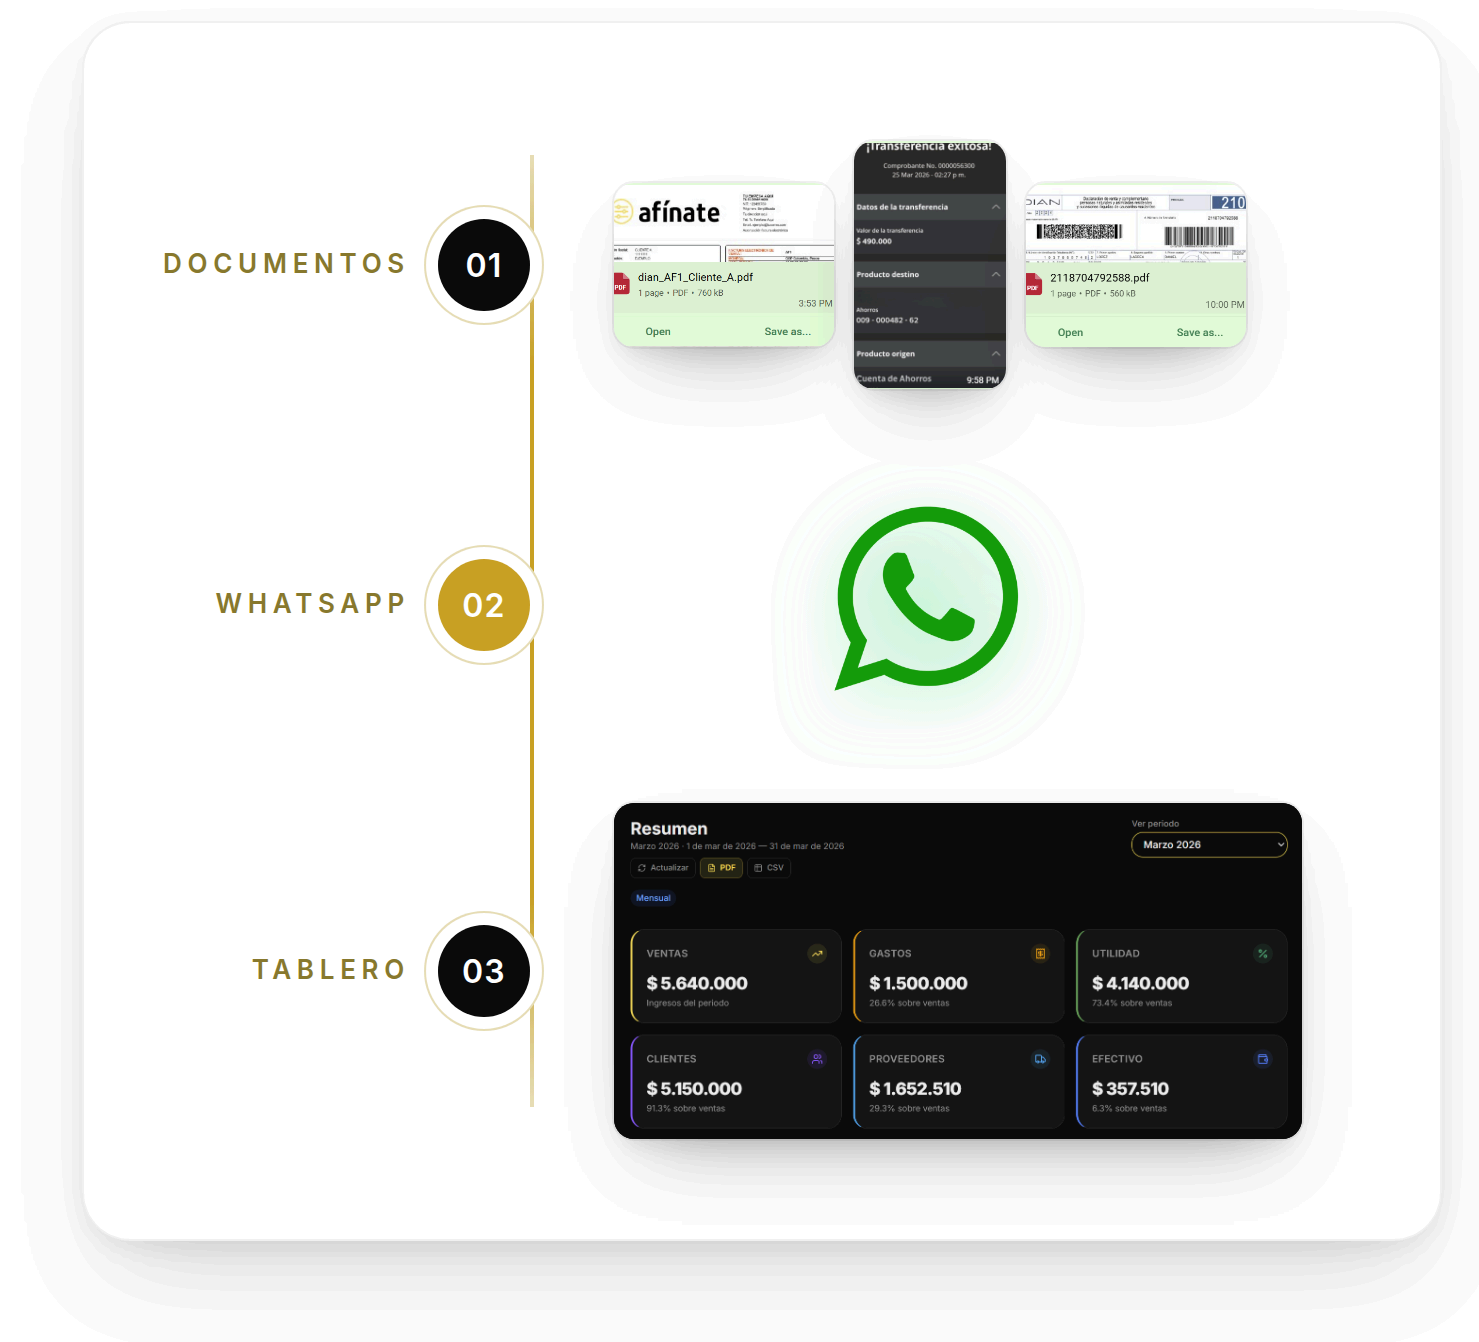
DOCUMENTOS

01

afínate

dian_AF1_Cliente_A.pdf

1 page • PDF • 760 kB

3:53 PM

Open

Save as...

¡Transferencia exitosa!

Comprobante No. 0000056300

25 Mar 2026 - 02:27 p.m.

Datos de la transferencia

Valor de la transferencia

$ 490.000

Producto destino

Ahorros

009 - 000482 - 62

Producto origen

Cuenta de Ahorros

9:58 PM

DIAN

210

2118704792588.pdf

1 page • PDF • 560 kB

10:00 PM

Open

Save as...

WHATSAPP

02

TABLERO

03

Resumen

Marzo 2026 · 1 de mar de 2026 — 31 de mar de 2026

Actualizar

PDF

CSV

Ver periodo

Marzo 2026

Mensual

VENTAS

$ 5.640.000

Ingresos del periodo

GASTOS

$ 1.500.000

26.6% sobre ventas

UTILIDAD

$ 4.140.000

73.4% sobre ventas

CLIENTES

$ 5.150.000

91.3% sobre ventas

PROVEEDORES

$ 1.652.510

29.3% sobre ventas

EFECTIVO

$ 357.510

6.3% sobre ventas